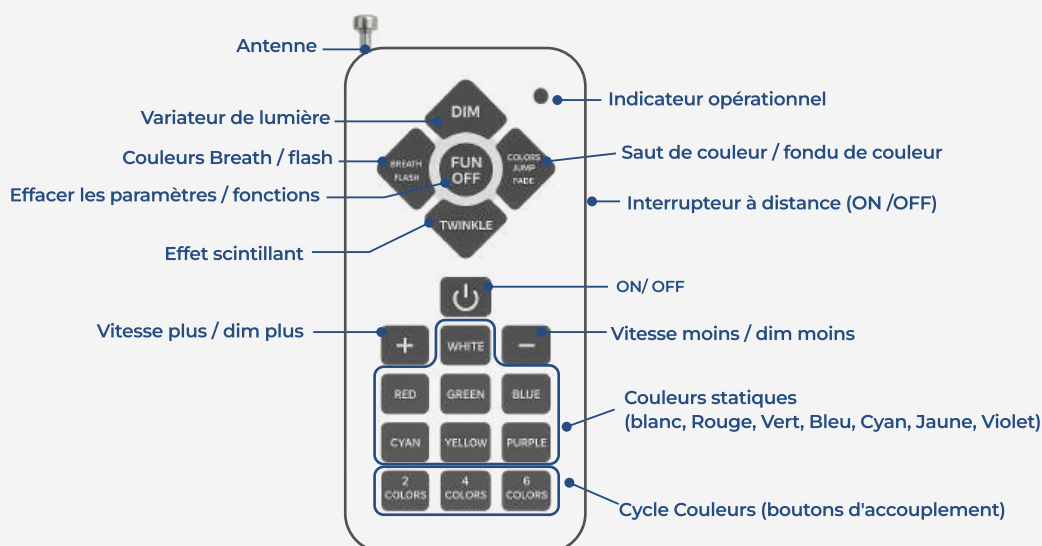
Antenne

Indicateur opérationnel

Variateur de lumière

DIM

Couleurs Breath / flash

BREATH FLASH

FUN OFF

COLORS JUMP FADE

Saut de couleur / fondu de couleur

Effacer les paramètres / fonctions

Interrupteur à distance (ON /OFF)

TWINKLE

Effet scintillant

ON/ OFF

Vitesse plus / dim plus

+

WHITE

−

Vitesse moins / dim moins

RED

GREEN

BLUE

Couleurs statiques (blanc, Rouge, Vert, Bleu, Cyan, Jaune, Violet)

CYAN

YELLOW

PURPLE

2 COLORS

4 COLORS

6 COLORS

Cycle Couleurs (boutons d'accouplement)